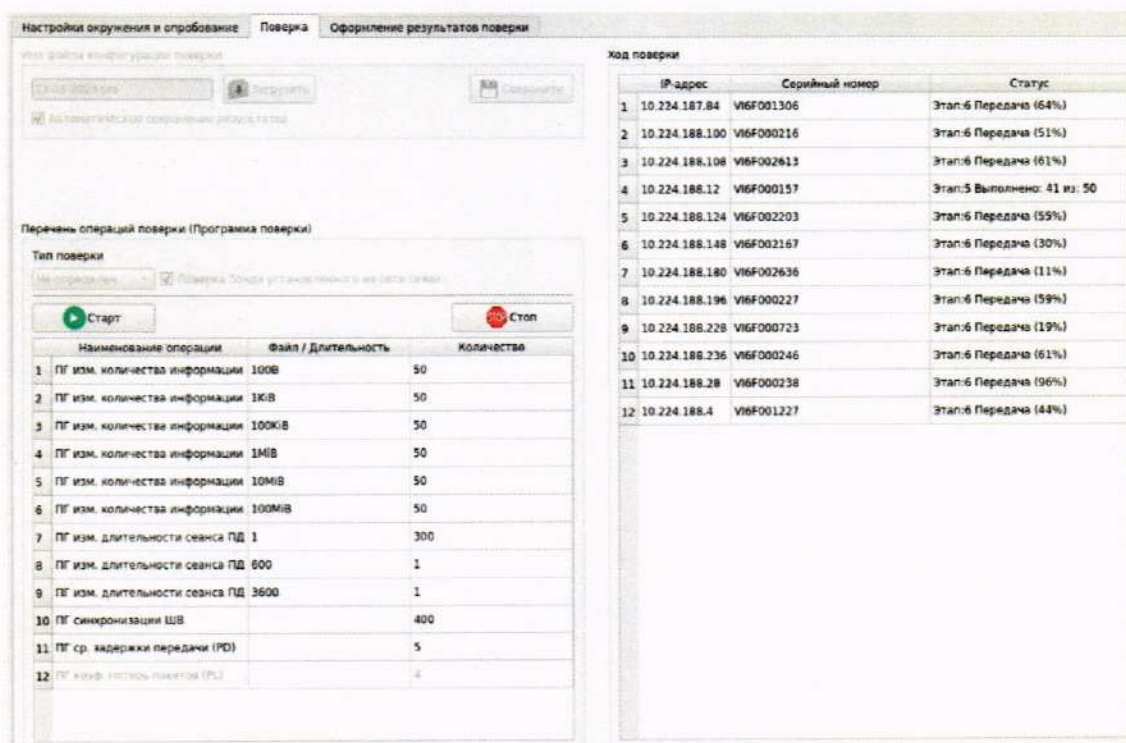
Настройки окружения и опробование | Поверка | Оформление результатов поверки

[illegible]

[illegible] Загрузить | Сохранить

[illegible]

Перечень операций поверки (Программа поверки)

Тип поверки

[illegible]

Старт | Стоп

| | Наименование операции | Файл / Длительность | Количество |
|---|---|---|---|
| 1 | ПГ изм. количества информации | 100B | 50 |
| 2 | ПГ изм. количества информации | 1KiB | 50 |
| 3 | ПГ изм. количества информации | 100KiB | 50 |
| 4 | ПГ изм. количества информации | 1MiB | 50 |
| 5 | ПГ изм. количества информации | 10MiB | 50 |
| 6 | ПГ изм. количества информации | 100MiB | 50 |
| 7 | ПГ изм. длительности сеанса ПД | 1 | 300 |
| 8 | ПГ изм. длительности сеанса ПД | 600 | 1 |
| 9 | ПГ изм. длительности сеанса ПД | 3600 | 1 |
| 10 | ПГ синхронизации ШВ | | 400 |
| 11 | ПГ ср. задержки передачи (PD) | | 5 |
| 12 | ПГ коэф. потерь пакетов (PL) | | 4 |

Ход поверки

| | IP-адрес | Серийный номер | Статус |
|---|---|---|---|
| 1 | 10.224.187.84 | VI6F001306 | Этап:6 Передача (64%) |
| 2 | 10.224.188.100 | VI6F000216 | Этап:6 Передача (51%) |
| 3 | 10.224.188.108 | VI6F002613 | Этап:6 Передача (61%) |
| 4 | 10.224.188.12 | VI6F000157 | Этап:5 Выполнено: 41 из: 50 |
| 5 | 10.224.188.124 | VI6F002203 | Этап:6 Передача (55%) |
| 6 | 10.224.188.148 | VI6F002167 | Этап:6 Передача (30%) |
| 7 | 10.224.188.180 | VI6F002636 | Этап:6 Передача (11%) |
| 8 | 10.224.188.196 | VI6F000227 | Этап:6 Передача (59%) |
| 9 | 10.224.188.228 | VI6F000723 | Этап:6 Передача (19%) |
| 10 | 10.224.188.236 | VI6F000246 | Этап:6 Передача (61%) |
| 11 | 10.224.188.28 | VI6F000238 | Этап:6 Передача (96%) |
| 12 | 10.224.188.4 | VI6F001227 | Этап:6 Передача (44%) |